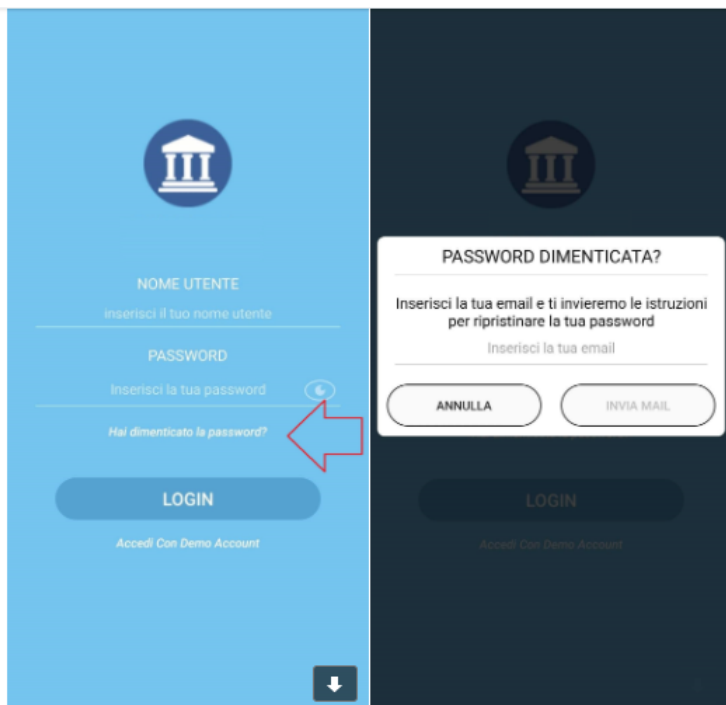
NOME UTENTE

inserisci il tuo nome utente

PASSWORD

Inserisci la tua password

Hai dimenticato la password?

LOGIN

Accedi Con Demo Account

PASSWORD DIMENTICATA?

Inserisci la tua email e ti invieremo le istruzioni per ripristinare la tua password

Inserisci la tua email

ANNULLA

INVIA MAIL

LOGIN

Accedi Con Demo Account